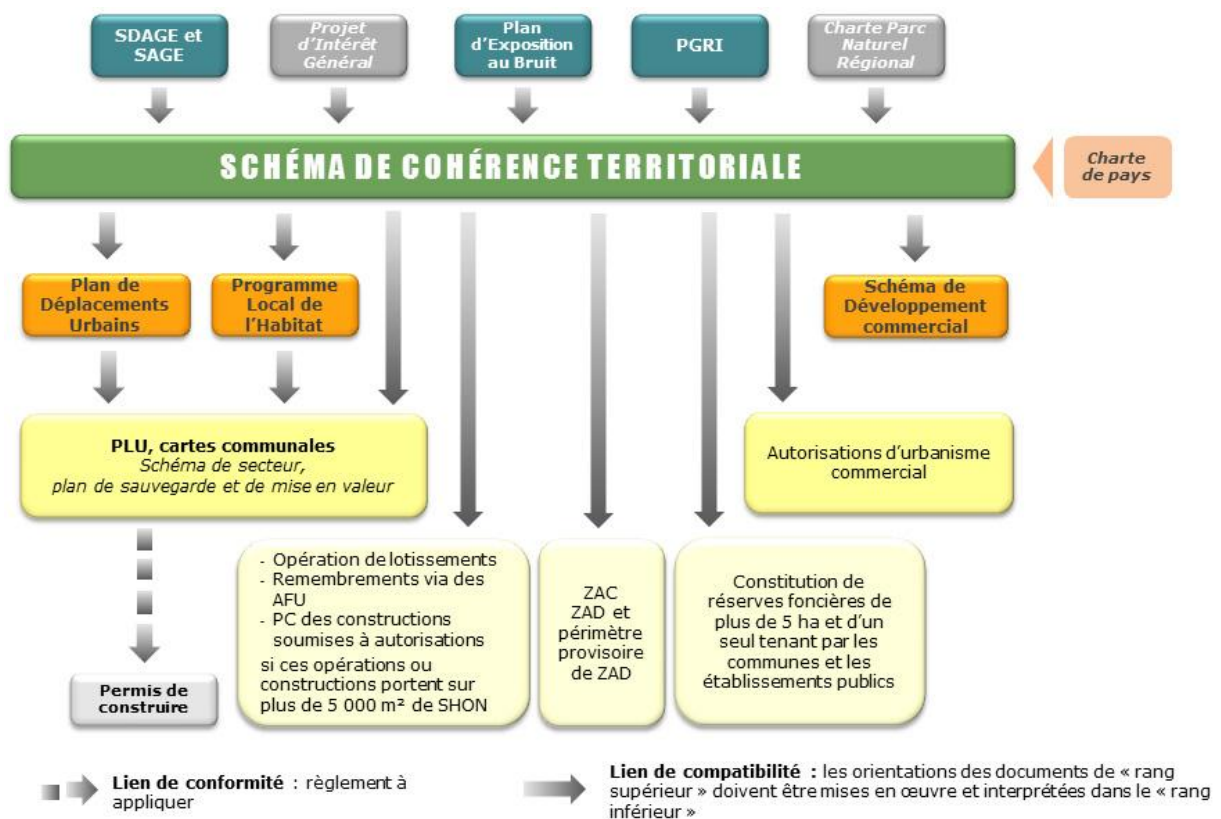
SDAGE et SAGE

Projet d'Intérêt Général

Plan d'Exposition au Bruit

PGRI

Charte Parc Naturel Régional

SCHÉMA DE COHÉRENCE TERRITORIALE

Charte de pays

Plan de Déplacements Urbains

Programme Local de l'Habitat

Schéma de Développement commercial

PLU, cartes communales
Schéma de secteur, plan de sauvegarde et de mise en valeur

Autorisations d'urbanisme commercial

- Opération de lotissements
- Remembrements via des AFU
- PC des constructions soumises à autorisations
si ces opérations ou constructions portent sur plus de 5 000 m² de SHON

ZAC
ZAD et périmètre provisoire de ZAD

Constitution de réserves foncières de plus de 5 ha et d'un seul tenant par les communes et les établissements publics

Permis de construire

Lien de conformité : règlement à appliquer

Lien de compatibilité : les orientations des documents de « rang supérieur » doivent être mises en œuvre et interprétées dans le « rang inférieur »